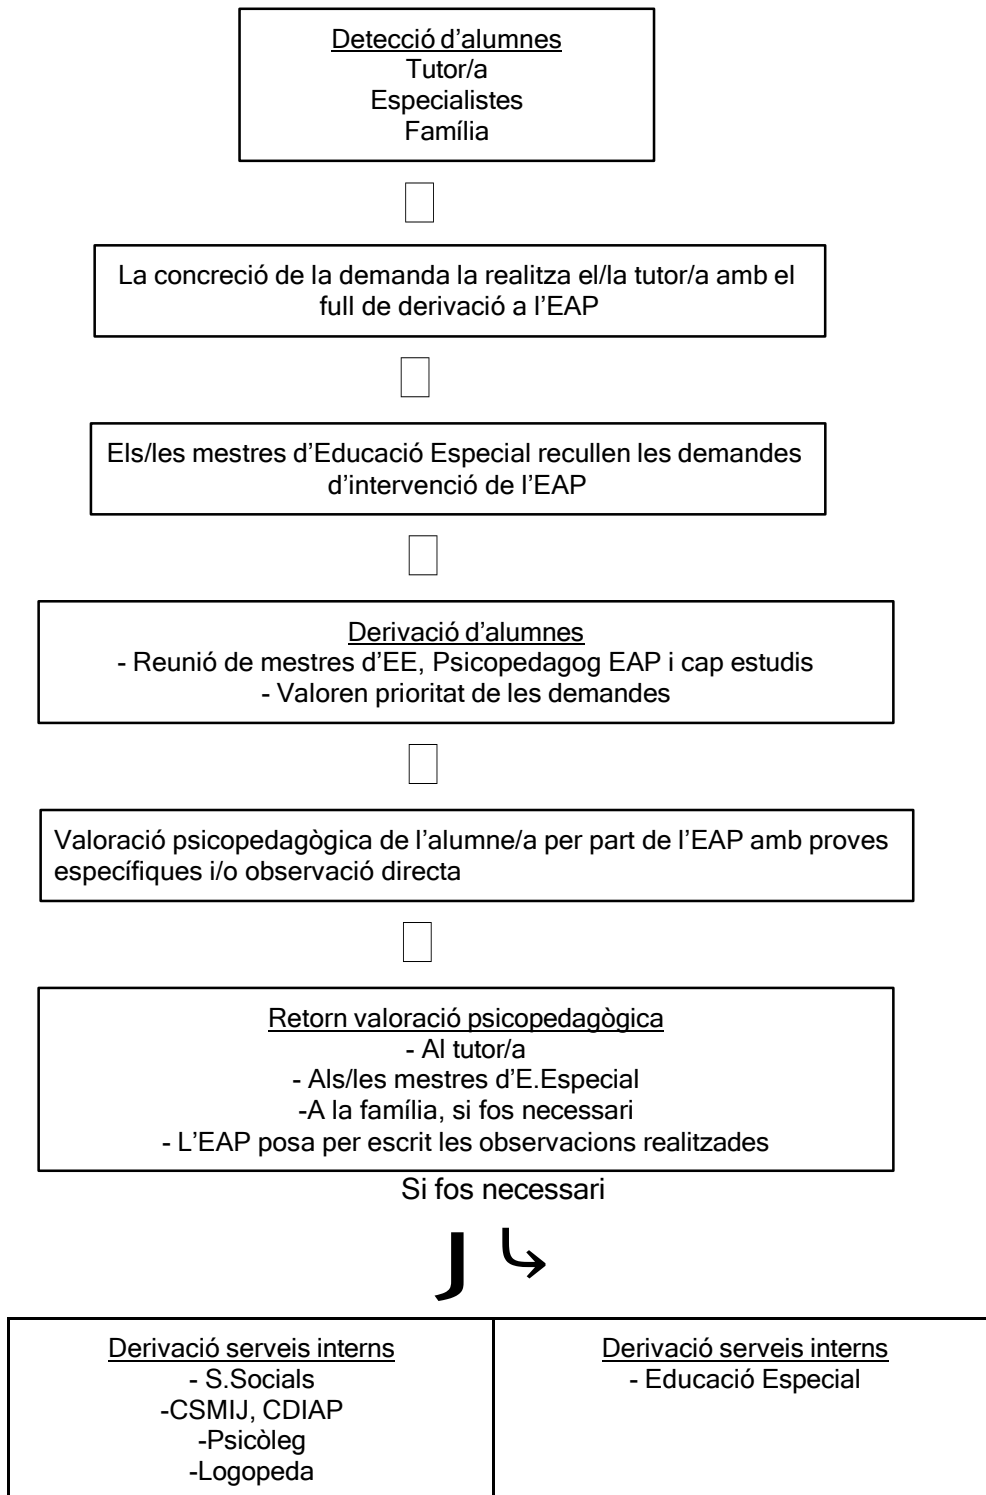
Detecció d'alumnes
Tutor/a
Especialistes
Família

La concreció de la demanda la realitza el/la tutor/a amb el full de derivació a l'EAP

Els/les mestres d'Educació Especial recullen les demandes d'intervenció de l'EAP

Derivació d'alumnes
- Reunió de mestres d'EE, Psicopedagog EAP i cap estudis
- Valoren prioritat de les demandes

Valoració psicopedagògica de l'alumne/a per part de l'EAP amb proves específiques i/o observació directa

Retorn valoració psicopedagògica
- Al tutor/a
- Als/les mestres d'E.Especial
-A la família, si fos necessari
- L'EAP posa per escrit les observacions realitzades

Si fos necessari

J ↳

| Derivació serveis interns<br>- S.Socials<br>-CSMIJ, CDIAP<br>-Psicòleg<br>-Logopeda | Derivació serveis interns<br>- Educació Especial |
|---|---|